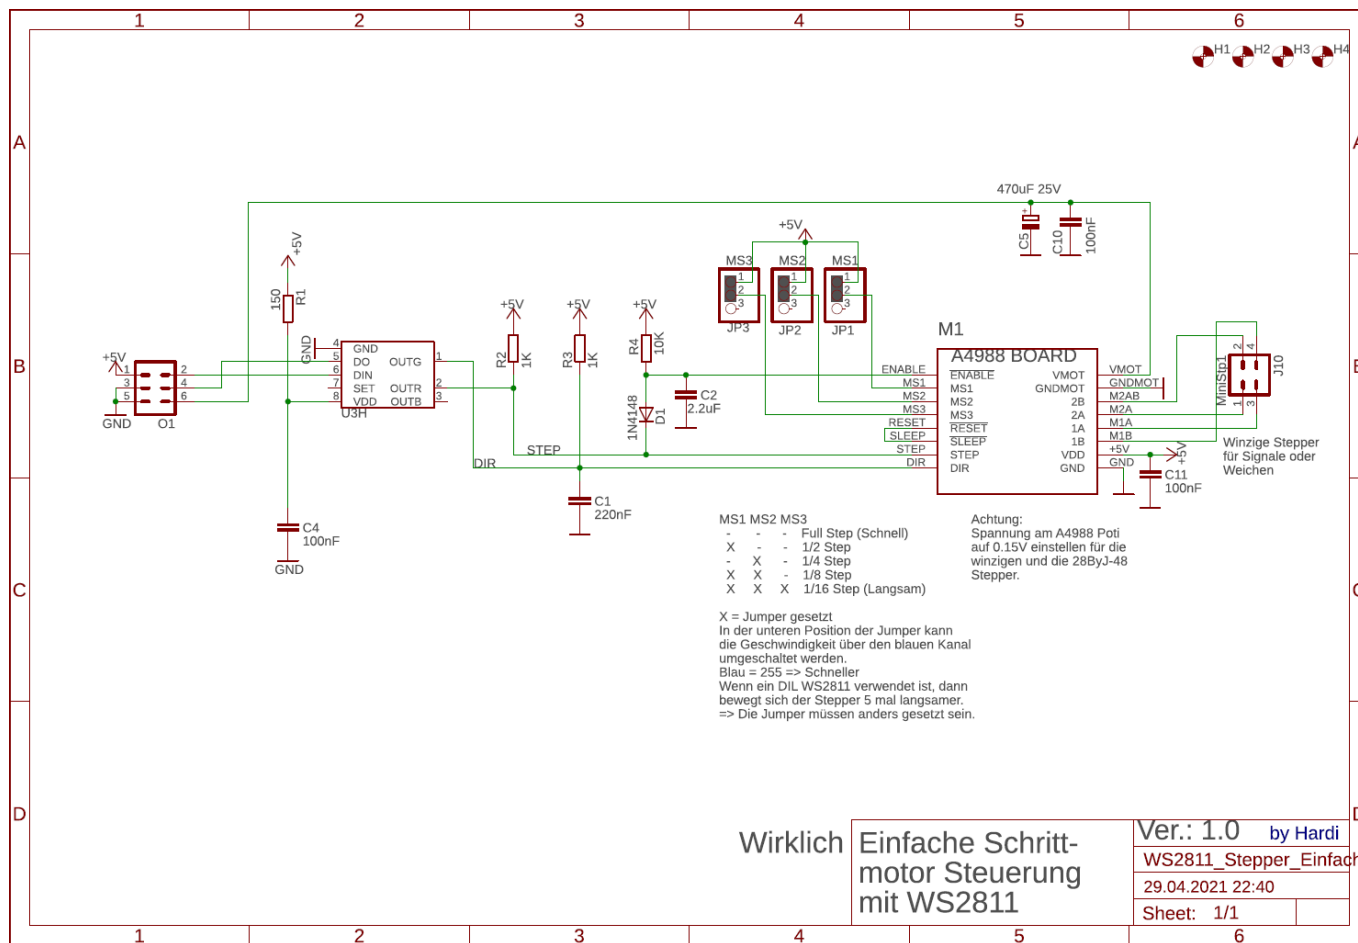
1 2 3 4 5 6

A B C D

H1 H2 H3 H4

470uF 25V

C5 C10 100nF

+5V

MS3 MS2 MS1

1 2 3 1 2 3 1 2 3

JP3 JP2 JP1

M1

A4988 BOARD

+5V R1 150

+5V R2 1K

+5V R3 1K

+5V R4 10K

+5V
1 2
3 4
5 6
GND O1

GND 4
DO 5
DIN 6
SET 7
VDD 8
OUTG 1
OUTR 2
OUTB 3
U3H
GND

C2 2.2uF

1N4148 D1

STEP

DIR

ENABLE
MS1
MS2
MS3
RESET
SLEEP
STEP
DIR

$\overline{ENABLE}$
MS1
MS2
MS3
$\overline{RESET}$
$\overline{SLEEP}$
STEP
DIR

VMOT
GNDMOT
2B
2A
1A
1B
VDD
GND

VMOT
GNDMOT
M2AB
M2A
M1A
M1B
+5V
GND

+5V

C11 100nF

MiniStp1 J10
2 4
1 3

Winzige Stepper für Signale oder Weichen

C4 100nF
GND

C1 220nF

MS1 MS2 MS3
- - - Full Step (Schnell)
X - - 1/2 Step
- X - 1/4 Step
X X - 1/8 Step
X X X 1/16 Step (Langsam)

X = Jumper gesetzt
In der unteren Position der Jumper kann die Geschwindigkeit über den blauen Kanal umgeschaltet werden.
Blau = 255 => Schneller
Wenn ein DIL WS2811 verwendet ist, dann bewegt sich der Stepper 5 mal langsamer.
=> Die Jumper müssen anders gesetzt sein.

Achtung:
Spannung am A4988 Poti auf 0.15V einstellen für die winzigen und die 28ByJ-48 Stepper.

Wirklich Einfache Schrittmotor Steuerung mit WS2811

Ver.: 1.0 by Hardi
WS2811_Stepper_Einfach
29.04.2021 22:40
Sheet: 1/1